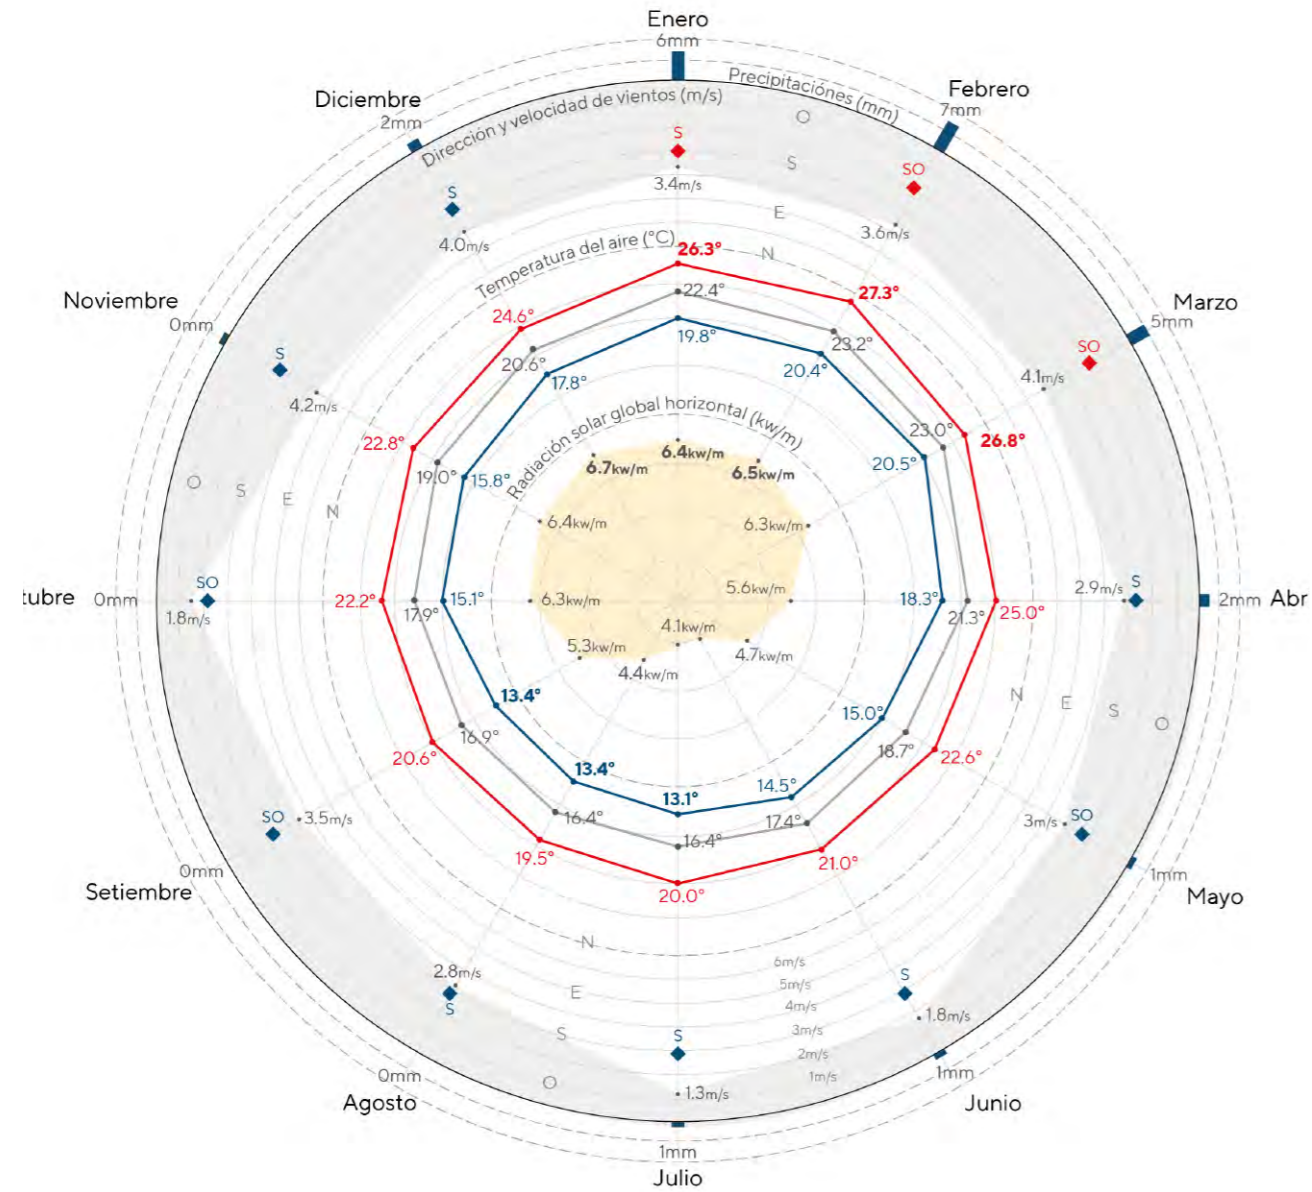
Enero
6mm
Precipitaciones (mm)
Febrero
7mm
Diciembre
2mm
Dirección y velocidad de vientos (m/s)
S
3.4m/s
O
S
E
N
SO
3.6m/s
S
4.0m/s
Temperatura del aire (°C)
26.3°
22.4°
19.8°
27.3°
23.2°
20.4°
Marzo
5mm
SO
4.1m/s
Noviembre
0mm
S
4.2m/s
24.6°
20.6°
17.8°
Radiación solar global horizontal (kw/m)
23.0°
26.8°
20.5°
22.8°
19.0°
15.8°
6.7kw/m
6.4kw/m
6.5kw/m
O
S
E
N
6.4kw/m
6.3kw/m
tubre
0mm
SO
1.8m/s
22.2°
17.9°
15.1°
6.3kw/m
5.6kw/m
18.3°
21.3°
25.0°
2.9m/s
S
2mm
Abr
4.1kw/m
5.3kw/m
4.7kw/m
4.4kw/m
13.4°
N
E
S
O
16.9°
15.0°
18.7°
22.6°
20.6°
13.4°
14.5°
SO
3.5m/s
13.1°
3m/s
SO
16.4°
17.4°
16.4°
0mm
19.5°
21.0°
1mm
Setiembre
20.0°
Mayo
N
6m/s
5m/s
E
4m/s
2.8m/s
S
3m/s
S
S
2m/s
S
1.8m/s
1m/s
0mm
O
1.3m/s
1mm
Agosto
Junio
1mm
Julio